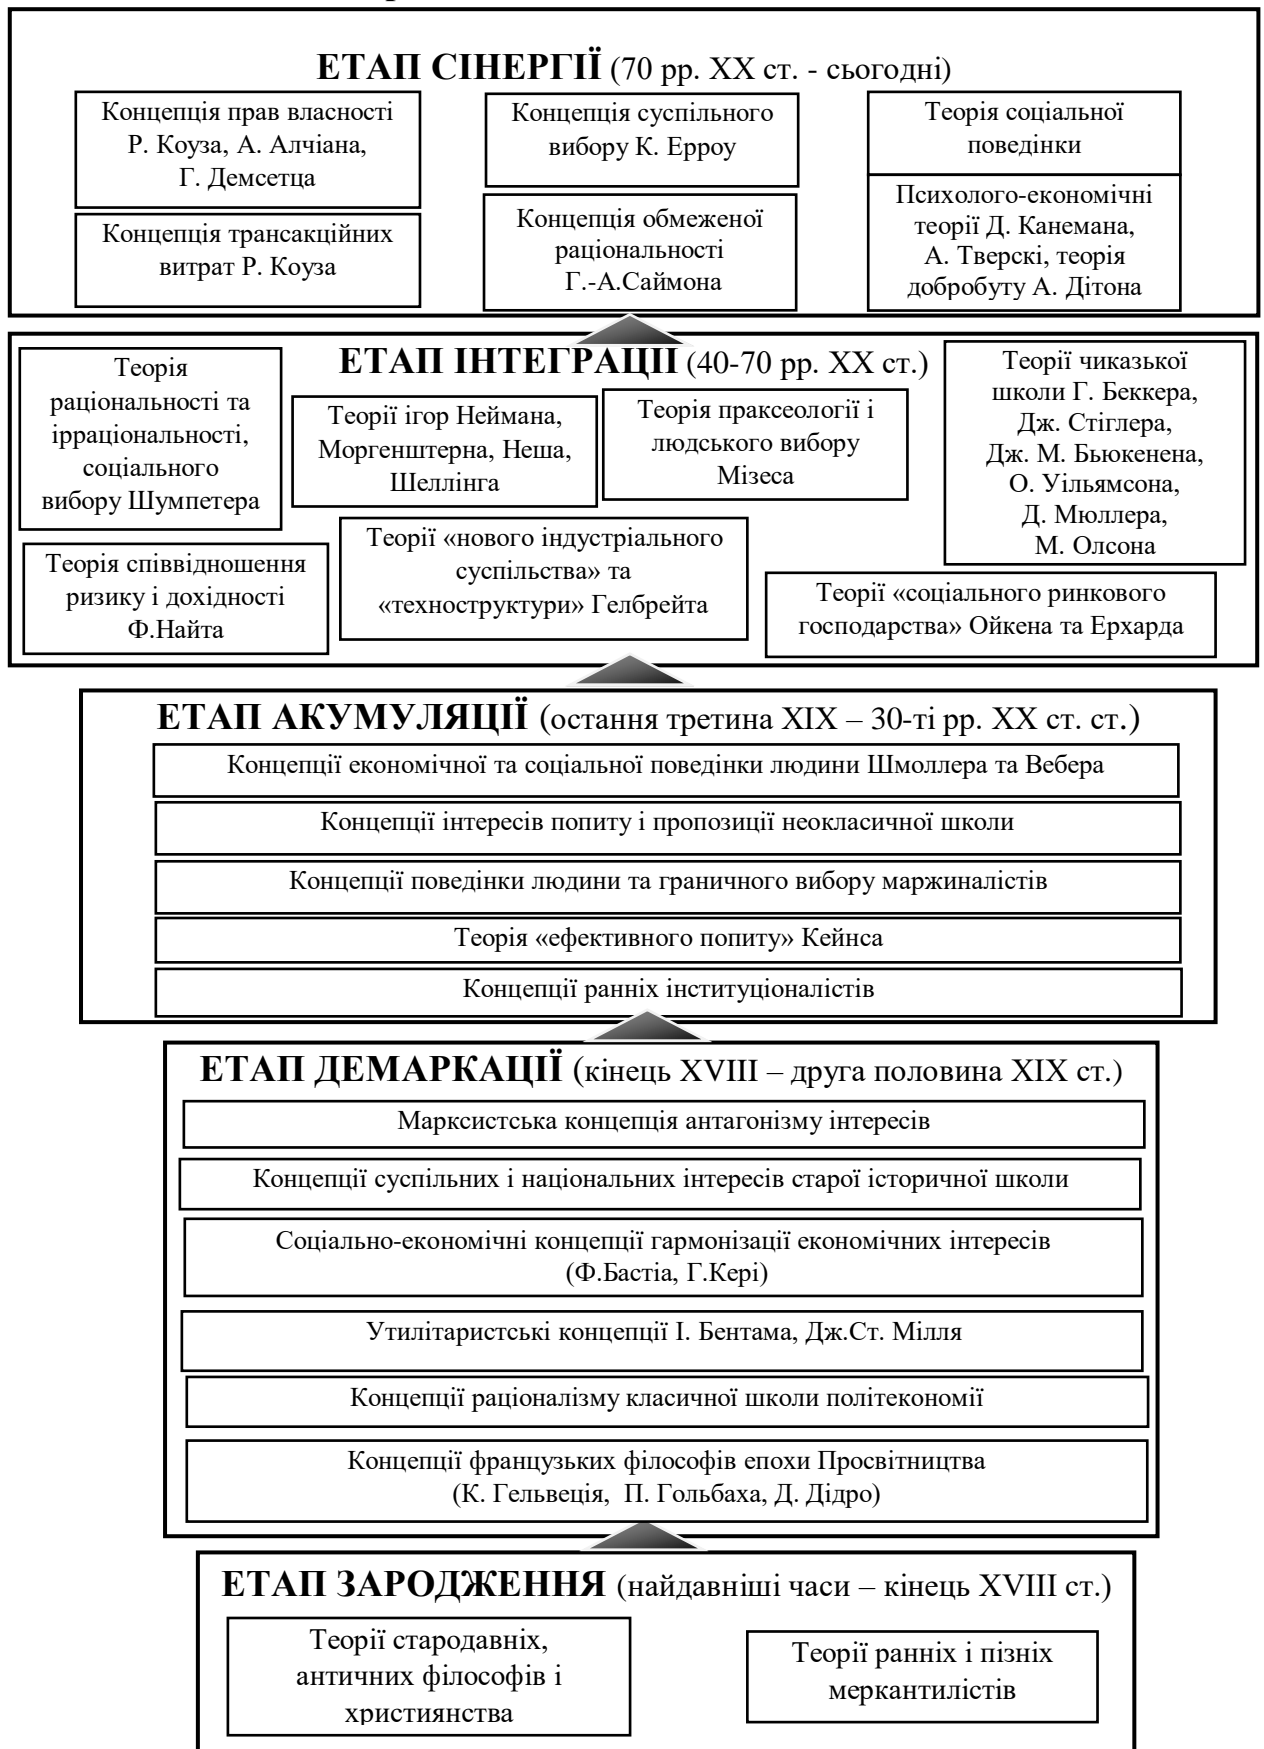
**ЕТАП СІНЕРГІЇ** (70 рр. ХХ ст. - сьогодні)

Концепція прав власності Р. Коуза, А. Алчіана, Г. Демсетца

Концепція трансакційних витрат Р. Коуза

Концепція суспільного вибору К.Ерроу

Концепція обмеженої раціональності Г.-А.Саймона

Теорія соціальної поведінки

Психолого-економічні теорії Д. Канемана, А. Тверскі, теорія добробуту А. Дітона

**ЕТАП ІНТЕГРАЦІЇ** (40-70 рр. ХХ ст.)

Теорія раціональності та ірраціональності, соціального вибору Шумпетера

Теорії ігор Неймана, Моргенштерна, Неша, Шеллінга

Теорія праксеології і людського вибору Мізеса

Теорії чиказької школи Г. Беккера, Дж. Стіглера, Дж. М. Бьюкенена, О. Уільямсона, Д. Мюллера, М. Олсона

Теорія співвідношення ризику і дохідності Ф.Найта

Теорії «нового індустріального суспільства» та «техноструктури» Гелбрейта

Теорії «соціального ринкового господарства» Ойкена та Ерхарда

**ЕТАП АКУМУЛЯЦІЇ** (остання третина ХІХ – 30-ті рр. ХХ ст. ст.)

Концепції економічної та соціальної поведінки людини Шмоллера та Вебера

Концепції інтересів попиту і пропозиції неокласичної школи

Концепції поведінки людини та граничного вибору маржиналістів

Теорія «ефективного попиту» Кейнса

Концепції ранніх інституціоналістів

**ЕТАП ДЕМАРКАЦІЇ** (кінець XVIII – друга половина ХІХ ст.)

Марксистська концепція антагонізму інтересів

Концепції суспільних і національних інтересів старої історичної школи

Соціально-економічні концепції гармонізації економічних інтересів (Ф.Бастіа, Г.Кері)

Утилітаристські концепції І. Бентама, Дж.Ст. Мілля

Концепції раціоналізму класичної школи політекономії

Концепції французьких філософів епохи Просвітництва (К. Гельвеція, П. Гольбаха, Д. Дідро)

**ЕТАП ЗАРОДЖЕННЯ** (найдавніші часи – кінець XVIII ст.)

Теорії стародавніх, античних філософів і християнства

Теорії ранніх і пізніх меркантилістів